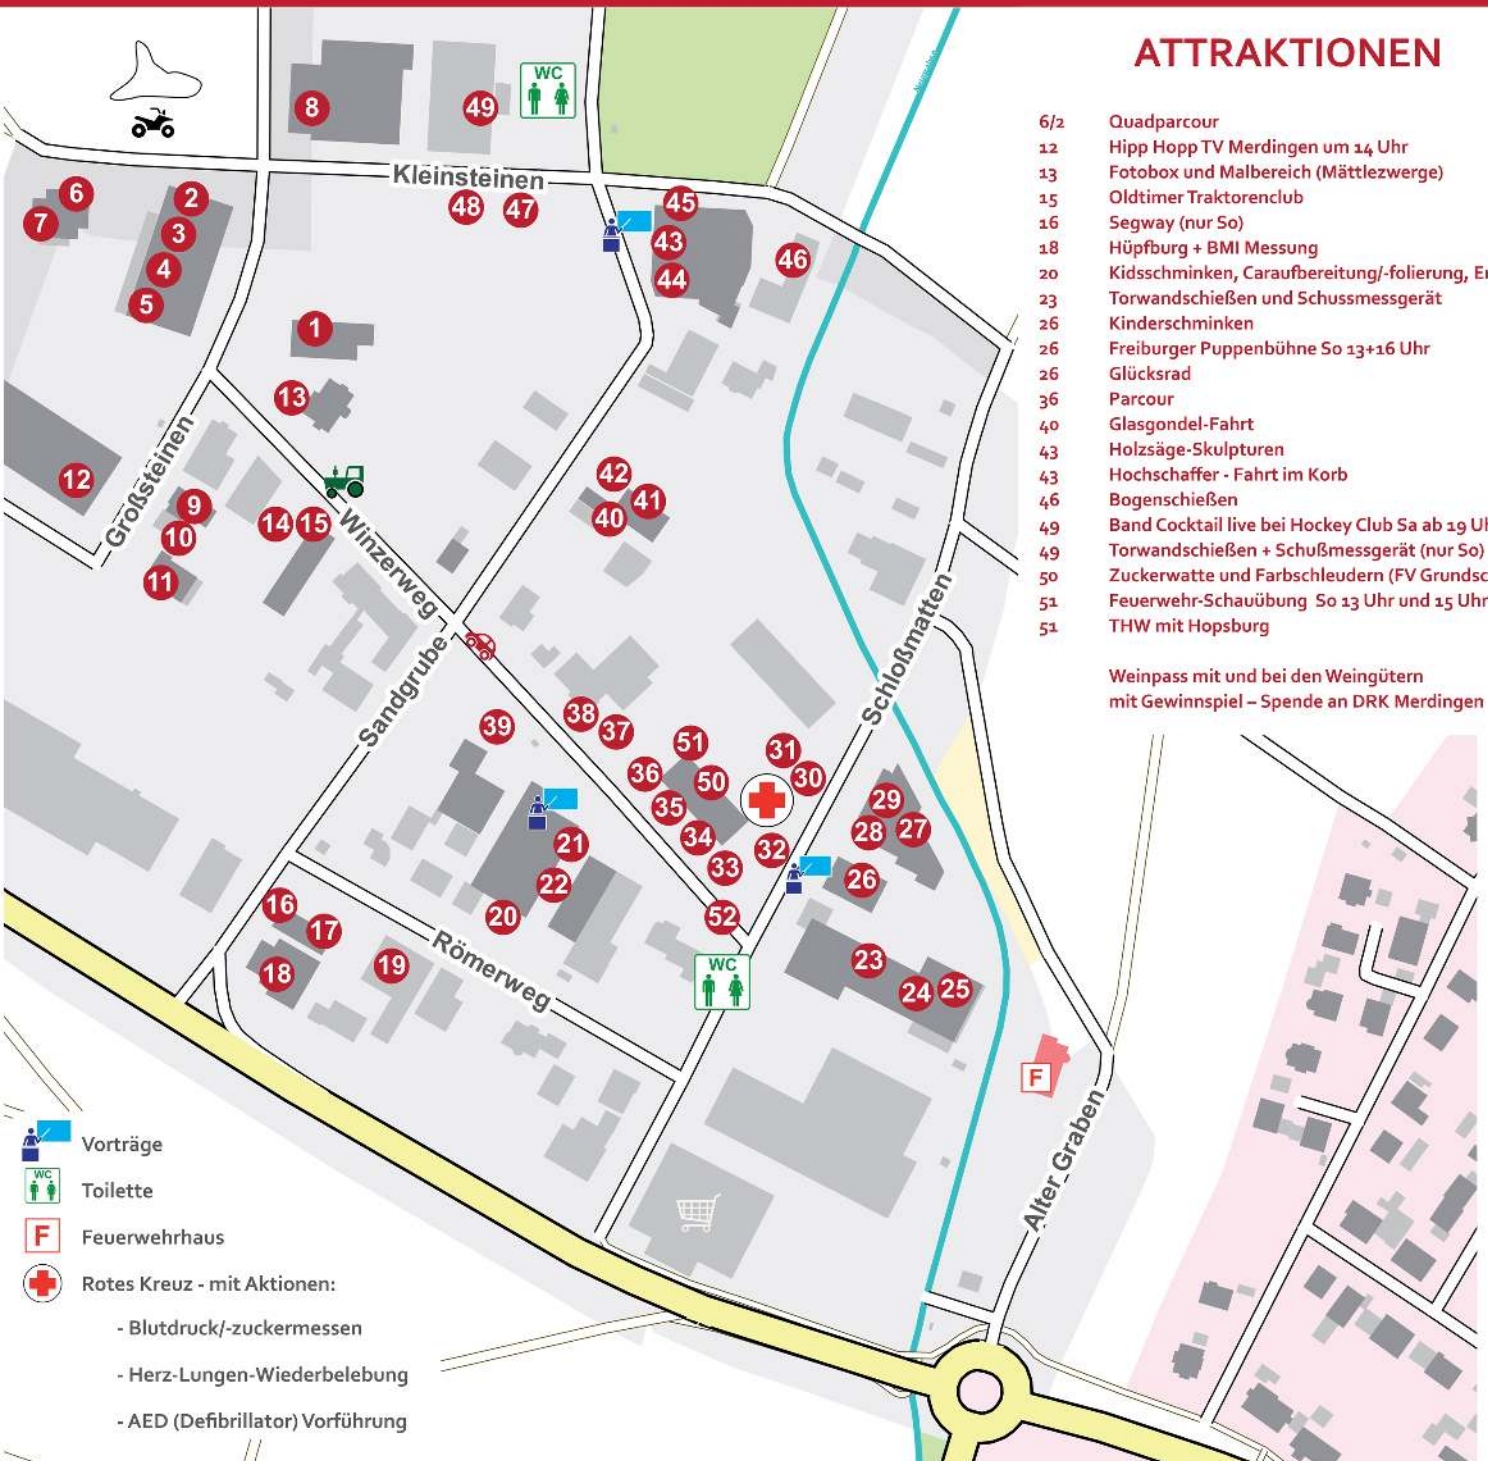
ATTRAKTIONEN

| | |
|---|---|
| 6/2 | Quadparcour |
| 12 | Hipp Hopp TV Merdingen um 14 Uhr |
| 13 | Fotobox und Malbereich (Mättlezwerge) |
| 15 | Oldtimer Traktorenclub |
| 16 | Segway (nur So) |
| 18 | Hüpfburg + BMI Messung |
| 20 | Kidsschminken, Caraufbereitung/-folierung, E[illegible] |
| 23 | Torwandschießen und Schussmessgerät |
| 26 | Kinderschminken |
| 26 | Freiburger Puppenbühne So 13+16 Uhr |
| 26 | Glücksrad |
| 36 | Parcour |
| 40 | Glasgondel-Fahrt |
| 43 | Holzsäge-Skulpturen |
| 43 | Hochschaffer - Fahrt im Korb |
| 46 | Bogenschießen |
| 49 | Band Cocktail live bei Hockey Club Sa ab 19 U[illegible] |
| 49 | Torwandschießen + Schußmessgerät (nur So) |
| 50 | Zuckerwatte und Farbschleudern (FV Grundsc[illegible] |
| 51 | Feuerwehr-Schauübung So 13 Uhr und 15 Uhr |
| 51 | THW mit Hopsburg |

Weinpass mit und bei den Weingütern
mit Gewinnspiel – Spende an DRK Merdingen

Kleinsteinen
Großsteinen
Winzerweg
Sandgrube
Römerweg
Schloßmatten
Alter Graben

WC
WC
F

8 49 6 7 2 3 4 5 48 47 45 43 44 46 1 13 12 9 10 11 14 15 42 41 40 39 38 37 51 31 30 36 50 35 34 33 32 29 28 27 26 21 22 20 52 16 17 18 19 23 24 25

Vorträge
Toilette
Feuerwehrhaus
Rotes Kreuz - mit Aktionen:
- Blutdruck/-zuckermessen
- Herz-Lungen-Wiederbelebung
- AED (Defibrillator) Vorführung